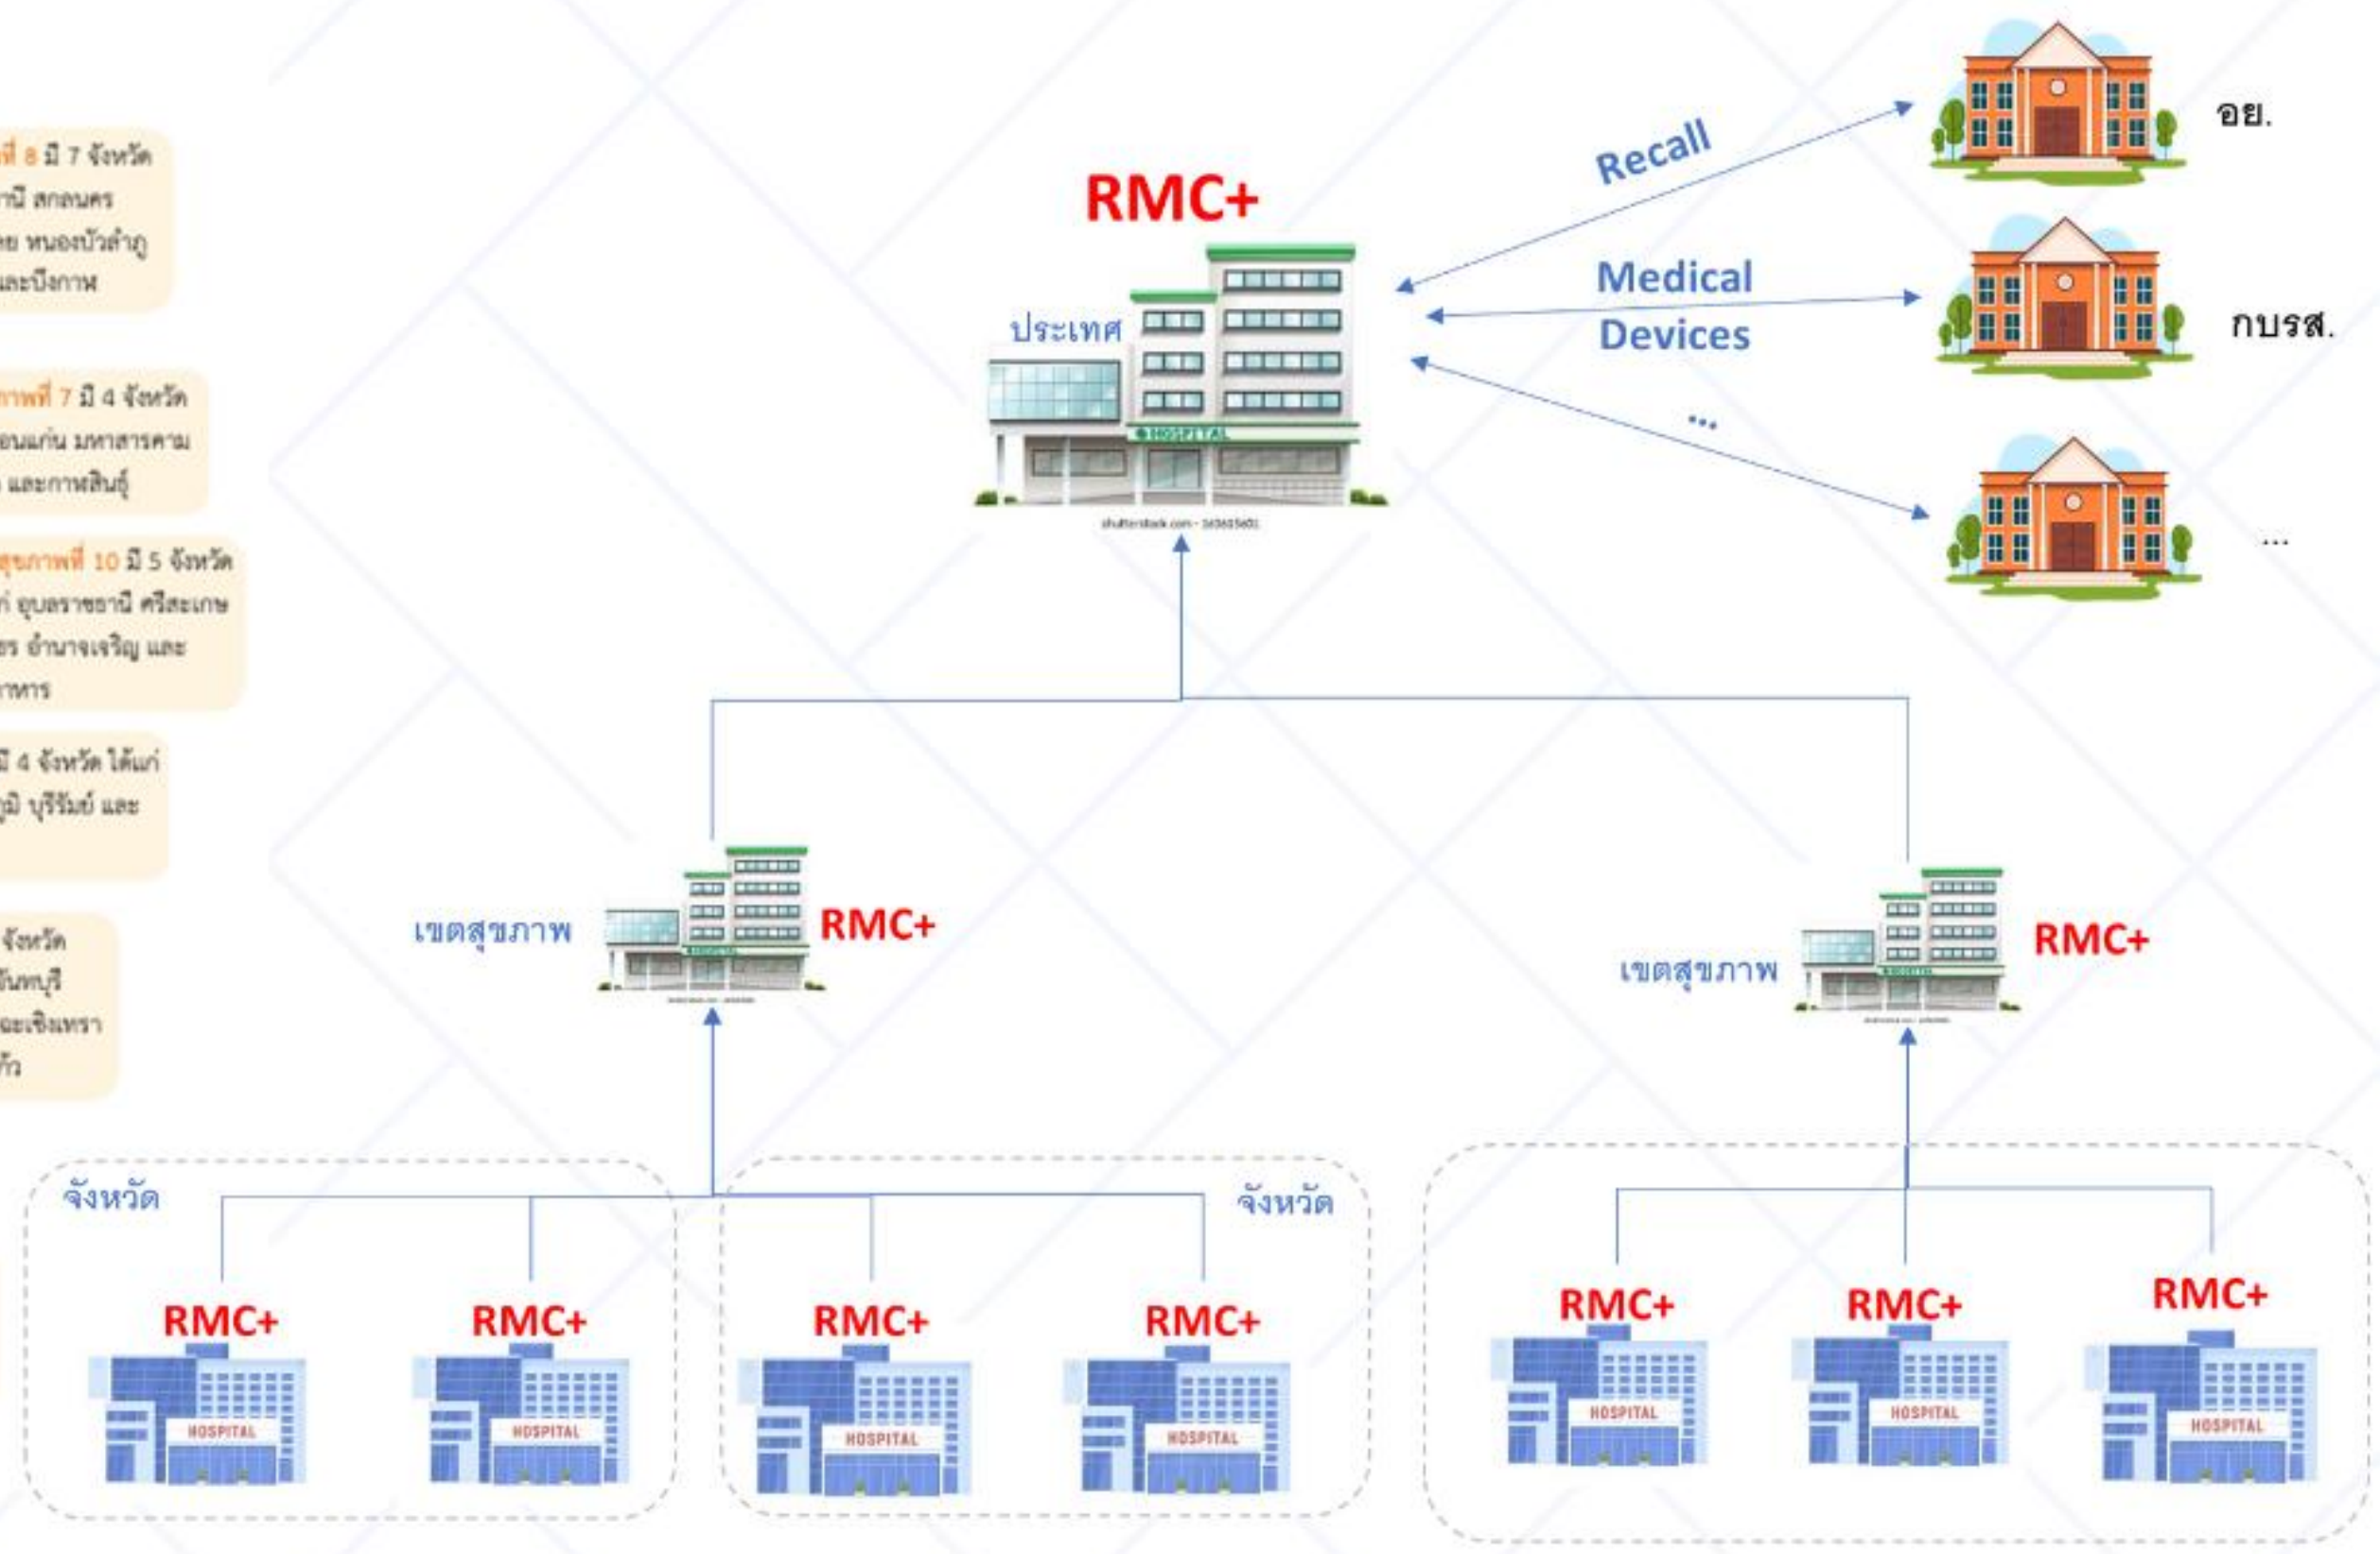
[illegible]ที่ 8 มี 7 จังหวัด
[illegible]านี สกลนคร
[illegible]ย หนองบัวลำภู
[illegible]และบึงกาฬ

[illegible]ภาพที่ 7 มี 4 จังหวัด
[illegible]อนแก่น มหาสารคาม
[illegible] และกาฬสินธุ์

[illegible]สุขภาพที่ 10 มี 5 จังหวัด
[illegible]ก่ อุบลราชธานี ศรีสะเกษ
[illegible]ธร อำนาจเจริญ และ
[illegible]าหาร

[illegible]มี 4 จังหวัด ได้แก่
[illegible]ภูมิ บุรีรัมย์ และ

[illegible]จังหวัด
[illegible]ันทบุรี
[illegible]ละฉะเชิงเทรา
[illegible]ก้ว

RMC+
ประเทศ
HOSPITAL

Recall
Medical Devices
...

อย.
กบรส.
...

เขตสุขภาพ
RMC+

เขตสุขภาพ
RMC+

จังหวัด
จังหวัด

RMC+
HOSPITAL
RMC+
HOSPITAL
RMC+
HOSPITAL
RMC+
HOSPITAL
RMC+
HOSPITAL
RMC+
HOSPITAL
RMC+
HOSPITAL